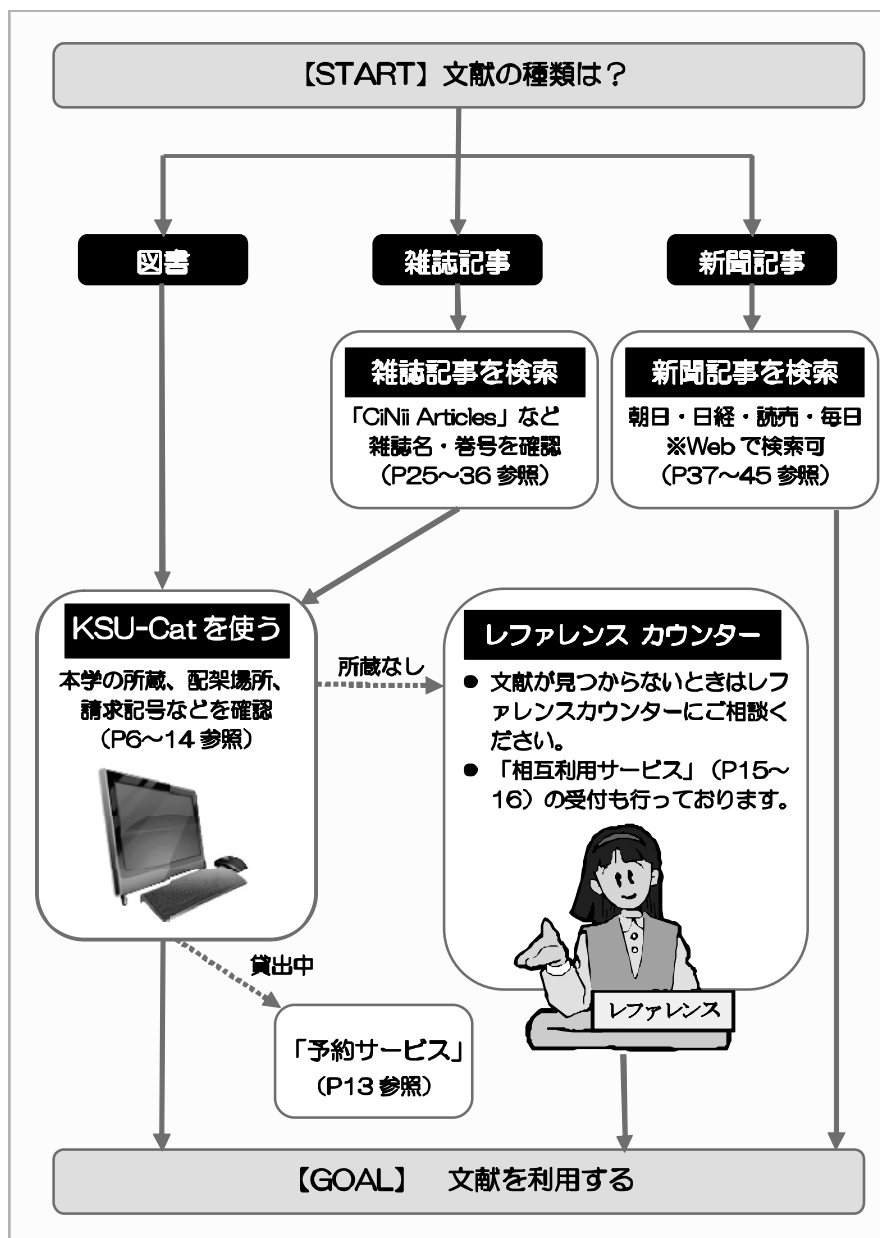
【START】文献の種類は？

図書

雑誌記事

新聞記事

雑誌記事を検索

「CiNii Articles」など
雑誌名・巻号を確認
（P25～36 参照）

新聞記事を検索

朝日・日経・読売・毎日
※Webで検索可
（P37～45 参照）

KSU-Catを使う

本学の所蔵、配架場所、請求記号などを確認
（P6～14 参照）

所蔵なし

レファレンス カウンター

● 文献が見つからないときはレファレンスカウンターにご相談ください。
● 「相互利用サービス」（P15～16）の受付も行っております。

貸出中

「予約サービス」
（P13 参照）

レファレンス

【GOAL】 文献を利用する